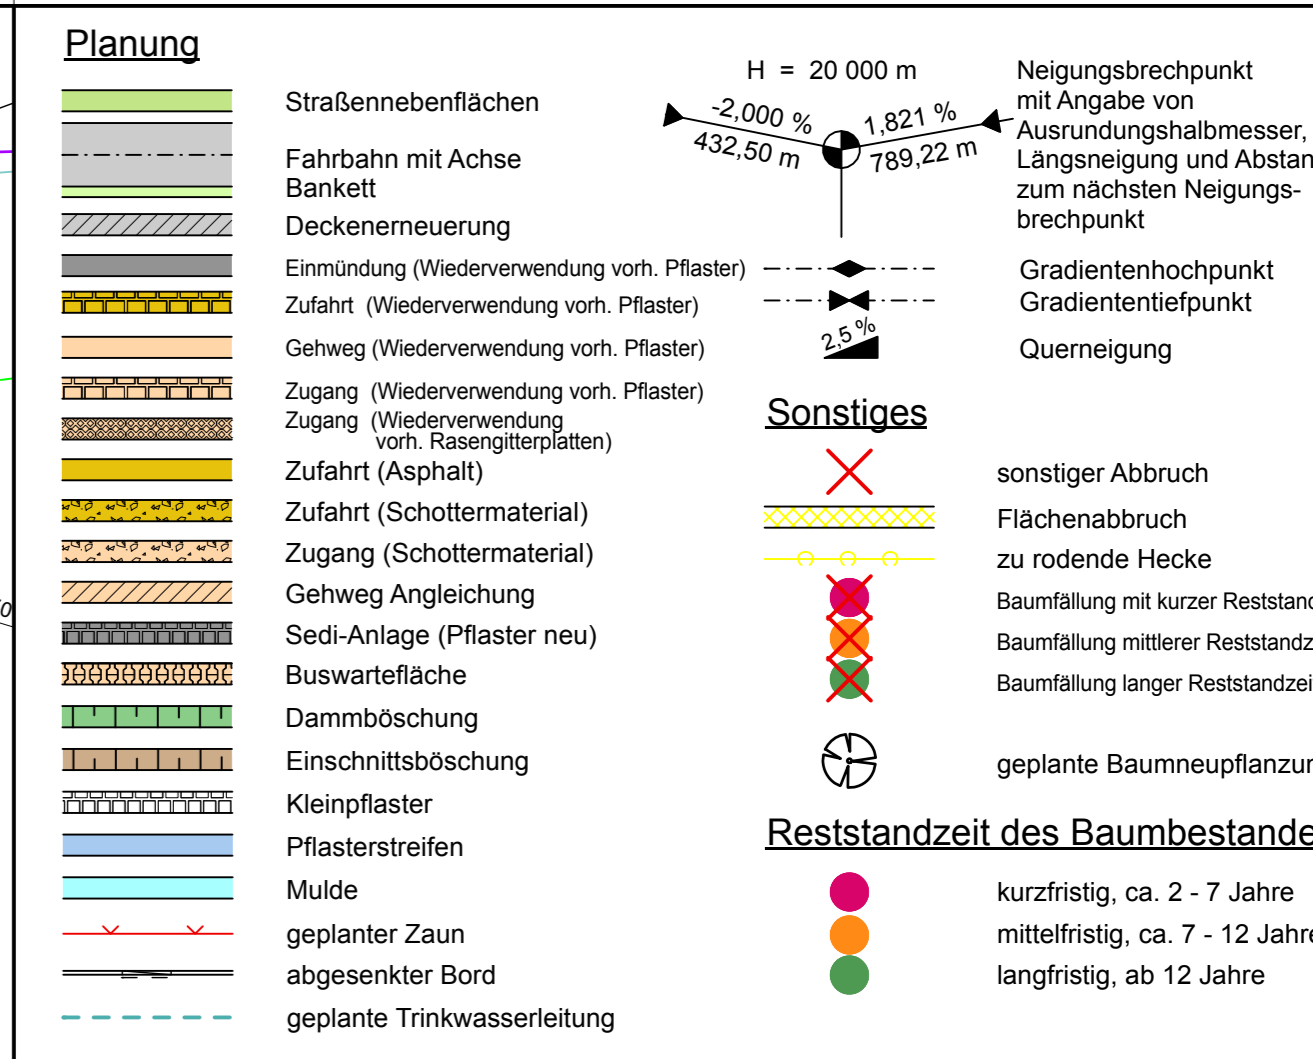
Planung

Straßennebenflächen

Fahrbahn mit Achse
Bankett

Deckenerneuerung

Einmündung (Wiederverwendung vorh. Pflaster)

Zufahrt (Wiederverwendung vorh. Pflaster)

Gehweg (Wiederverwendung vorh. Pflaster)

Zugang (Wiederverwendung vorh. Pflaster)

Zugang (Wiederverwendung vorh. Rasengitterplatten)

Zufahrt (Asphalt)

Zufahrt (Schottermaterial)

Zugang (Schottermaterial)

Gehweg Angleichung

Sedi-Anlage (Pflaster neu)

Buswartefläche

Dammböschung

Einschnittsböschung

Kleinpflaster

Pflasterstreifen

Mulde

geplanter Zaun

abgesenkter Bord

geplante Trinkwasserleitung

H = 20 000 m
-2,000 %
432,50 m
1,821 %
789,22 m

Neigungsbrechpunkt mit Angabe von Ausrundungshalbmesser, Längsneigung und Abstan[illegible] zum nächsten Neigungsbrechpunkt

Gradientenhochpunkt
Gradiententiefpunkt

2,5 %
Querneigung

Sonstiges

sonstiger Abbruch

Flächenabbruch

zu rodende Hecke

Baumfällung mit kurzer Reststand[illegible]

Baumfällung mittlerer Reststandz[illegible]

Baumfällung langer Reststandzei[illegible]

geplante Baumneupflanzu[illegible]

Reststandzeit des Baumbestande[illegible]

kurzfristig, ca. 2 - 7 Jahre
mittelfristig, ca. 7 - 12 Jahr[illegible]
langfristig, ab 12 Jahre